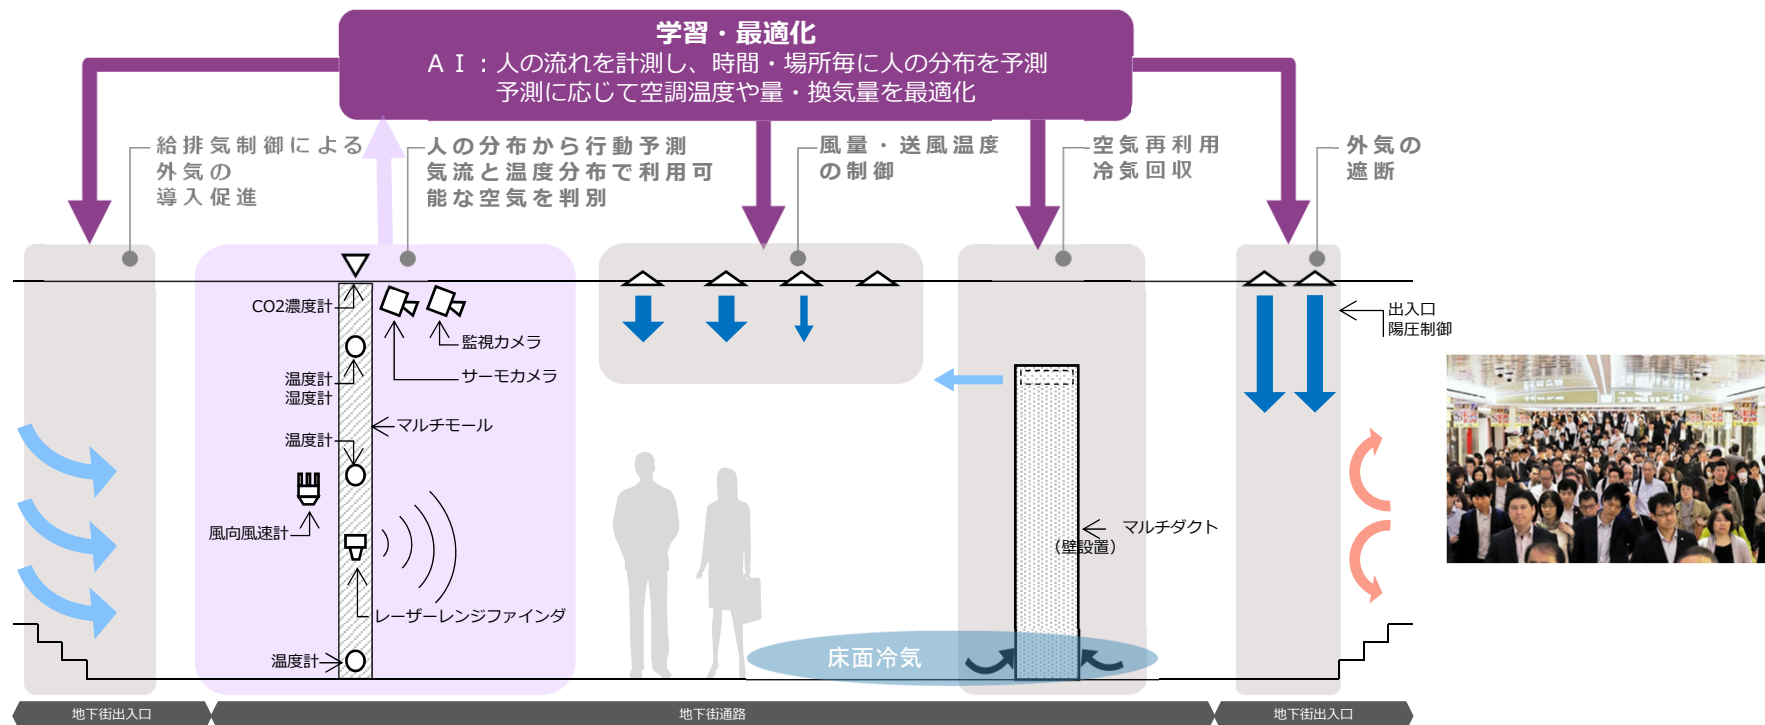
学習・最適化
ＡＩ：人の流れを計測し、時間・場所毎に人の分布を予測
予測に応じて空調温度や量・換気量を最適化

給排気制御による外気の導入促進

人の分布から行動予測
気流と温度分布で利用可能な空気を判別

風量・送風温度の制御

空気再利用
冷気回収

外気の遮断

CO2濃度計
監視カメラ
サーモカメラ
温度計
湿度計
温度計
マルチモール
風向風速計
レーザーレンジファインダ
温度計

出入口
陽圧制御

マルチダクト
（壁設置）

床面冷気

地下街出入口
地下街通路
地下街出入口